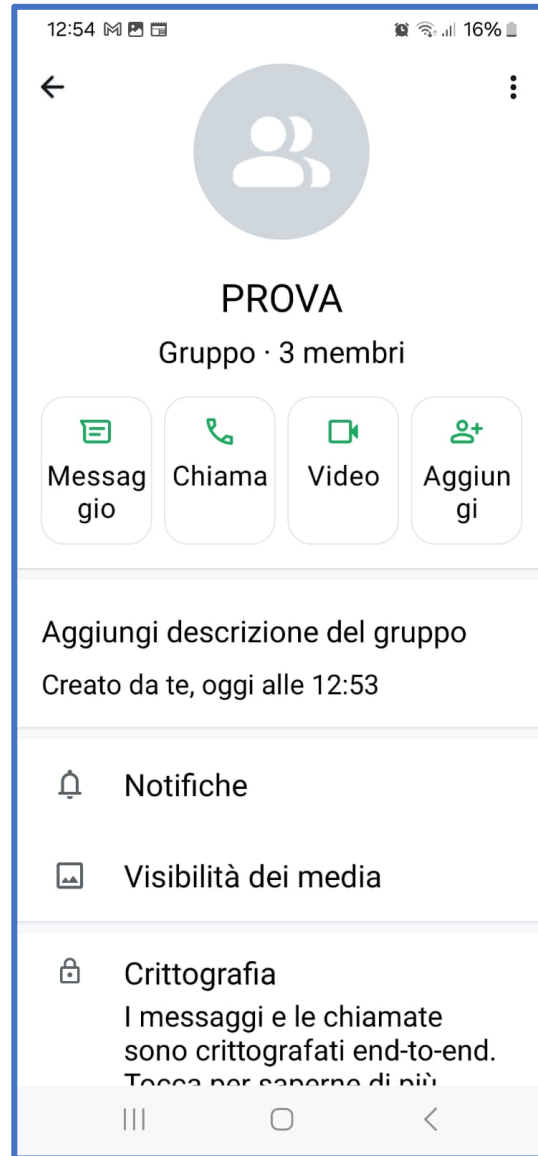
12:54 16%

PROVA

Gruppo · 3 membri

Messag gio

Chiama

Video

Aggiun gi

Aggiungi descrizione del gruppo

Creato da te, oggi alle 12:53

Notifiche

Visibilità dei media

Crittografia

I messaggi e le chiamate sono crittografati end-to-end. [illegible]